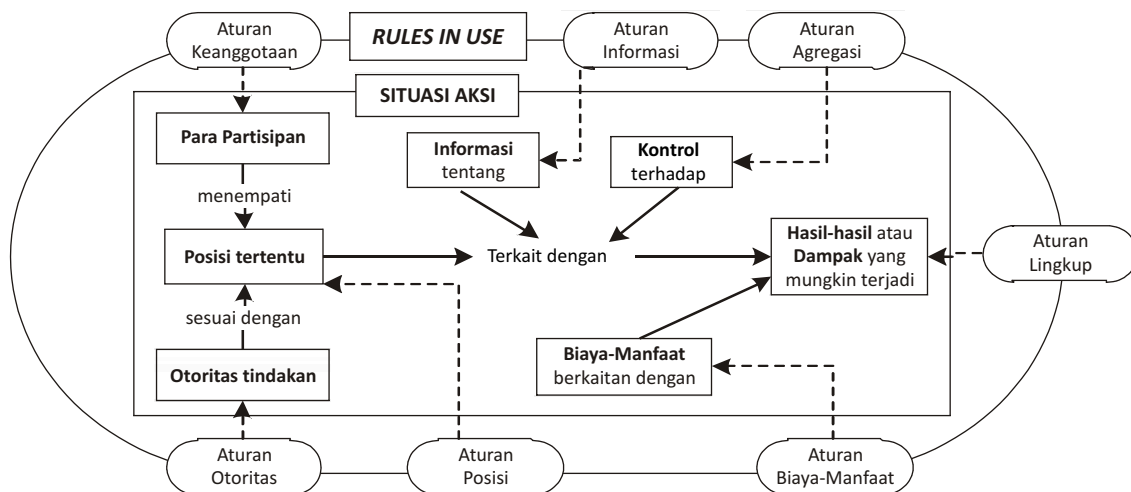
Aturan Keanggotaan

RULES IN USE

Aturan Informasi

Aturan Agregasi

SITUASI AKSI

Para Partisipan

menempati

Posisi tertentu

sesuai dengan

Otoritas tindakan

Informasi tentang

Kontrol terhadap

Terkait dengan

Hasil-hasil atau Dampak yang mungkin terjadi

Aturan Lingkup

Biaya-Manfaat berkaitan dengan

Aturan Otoritas

Aturan Posisi

Aturan Biaya-Manfaat